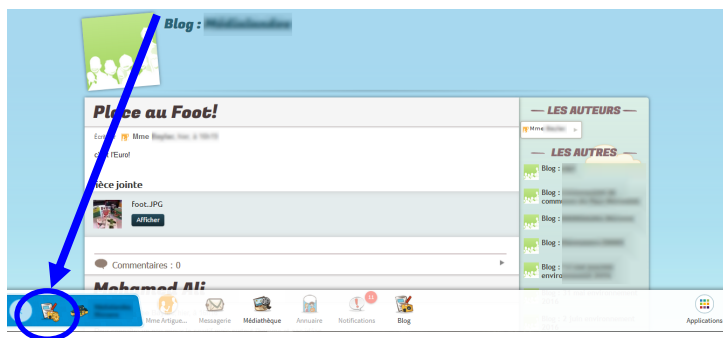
Blog : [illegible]

Place au Foot!

Écrit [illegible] Mme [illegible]

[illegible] l'Euro!

Pièce jointe

Foot..JPG

Afficher

Commentaires : 0

Mohamed Ali

— LES AUTEURS —

Mme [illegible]

— LES AUTRES —

Blog : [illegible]

Blog : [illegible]

Blog : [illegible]

Blog : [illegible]

Blog : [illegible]

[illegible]

Mme Artigue...

Messagerie

Médiathèque

Annuaire

Notifications

10

Blog

Applications